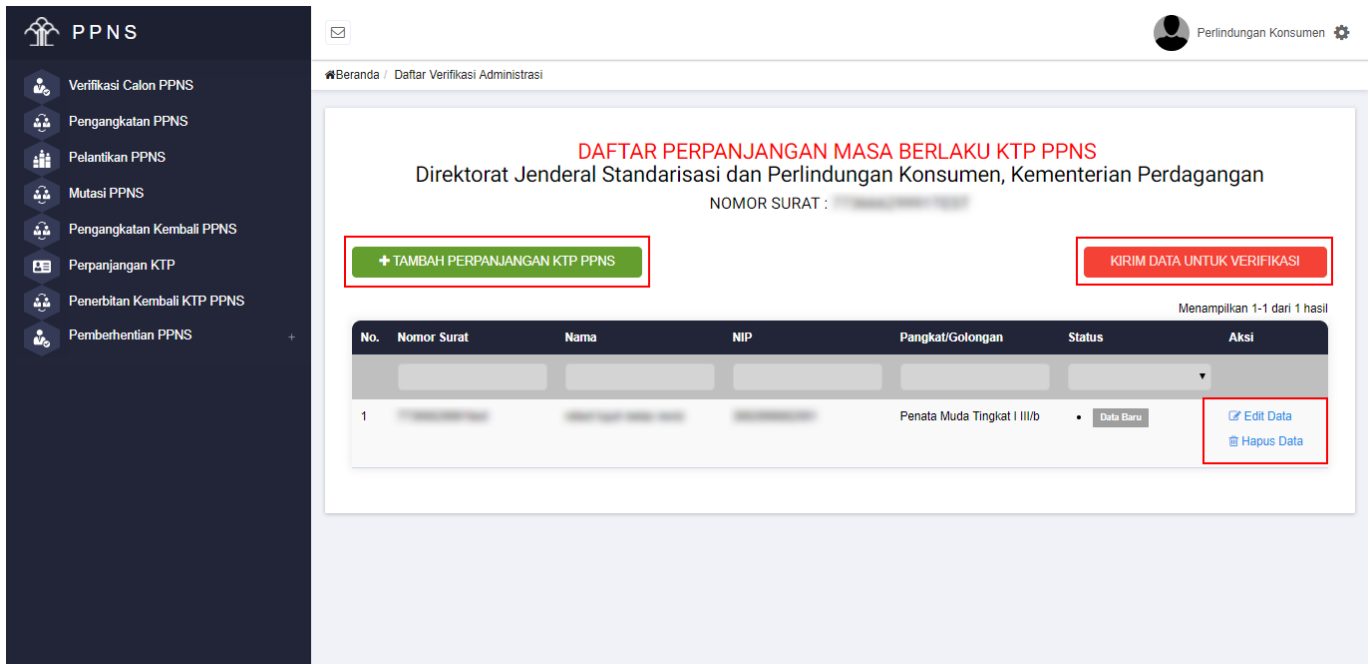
PPNS

Verifikasi Calon PPNS
Pengangkatan PPNS
Pelantikan PPNS
Mutasi PPNS
Pengangkatan Kembali PPNS
Perpanjangan KTP
Penerbitan Kembali KTP PPNS
Pemberhentian PPNS +

Perlindungan Konsumen

Beranda / Daftar Verifikasi Administrasi

DAFTAR PERPANJANGAN MASA BERLAKU KTP PPNS
Direktorat Jenderal Standarisasi dan Perlindungan Konsumen, Kementerian Perdagangan
NOMOR SURAT : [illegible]

+ TAMBAH PERPANJANGAN KTP PPNS

KIRIM DATA UNTUK VERIFIKASI

Menampilkan 1-1 dari 1 hasil

| No. | Nomor Surat | Nama | NIP | Pangkat/Golongan | Status | Aksi |
|---|---|---|---|---|---|---|
| 1 | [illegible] | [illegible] | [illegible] | Penata Muda Tingkat I III/b | • Data Baru | Edit Data Hapus Data |